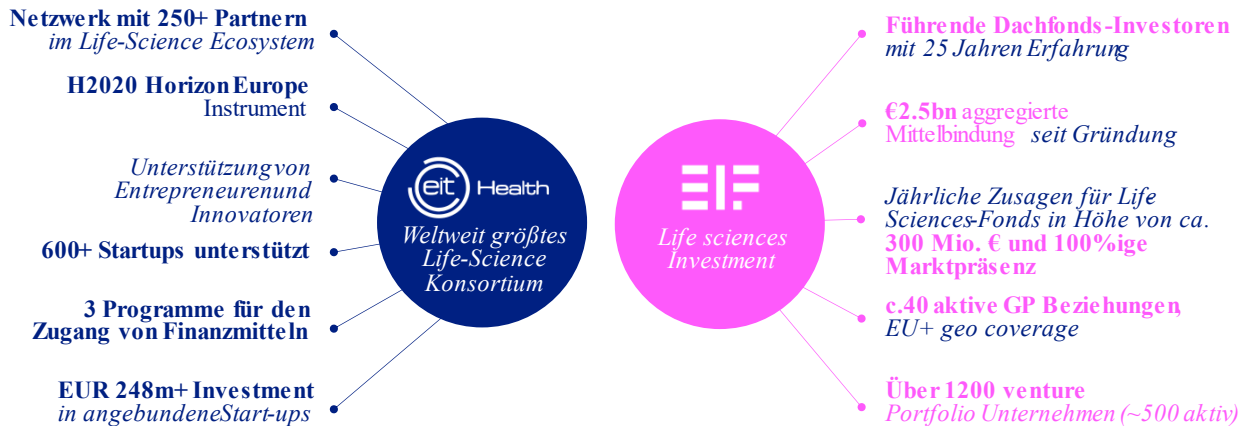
Netzwerk mit 250+ Partnern
im Life-Science Ecosystem

H2020 Horizon Europe
Instrument

Unterstützung von
Entrepreneuren und
Innovatoren

600+ Startups unterstützt

3 Programme für den
Zugang von Finanzmitteln

EUR 248m+ Investment
in angebundene Start-ups

eit Health
Weltweit größtes
Life-Science
Konsortium

Life sciences
Investment

Führende Dachfonds-Investoren
mit 25 Jahren Erfahrung

€2.5bn aggregierte
Mittelbindung seit Gründung

Jährliche Zusagen für Life
Sciences-Fonds in Höhe von ca.
300 Mio. € und 100%ige
Marktpräsenz

c.40 aktive GP Beziehungen,
EU+ geo coverage

Über 1200 venture
Portfolio Unternehmen (~500 aktiv)